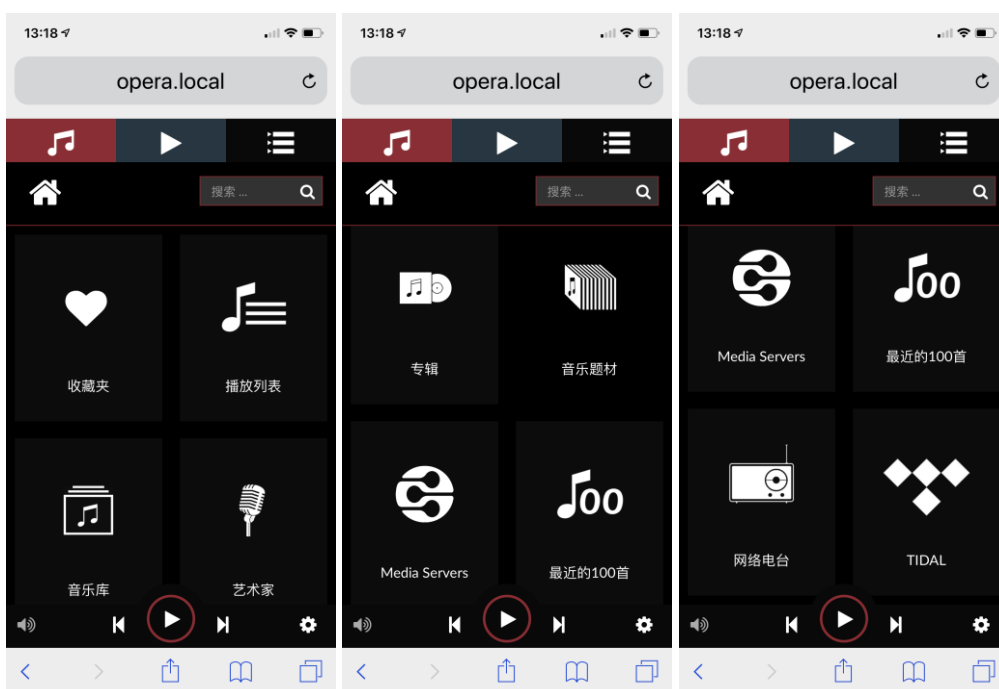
13:18

opera.local

搜索 ...

收藏夹

播放列表

音乐库

艺术家

13:18

opera.local

搜索 ...

专辑

音乐题材

Media Servers

最近的100首

13:18

opera.local

搜索 ...

Media Servers

最近的100首

网络电台

TIDAL